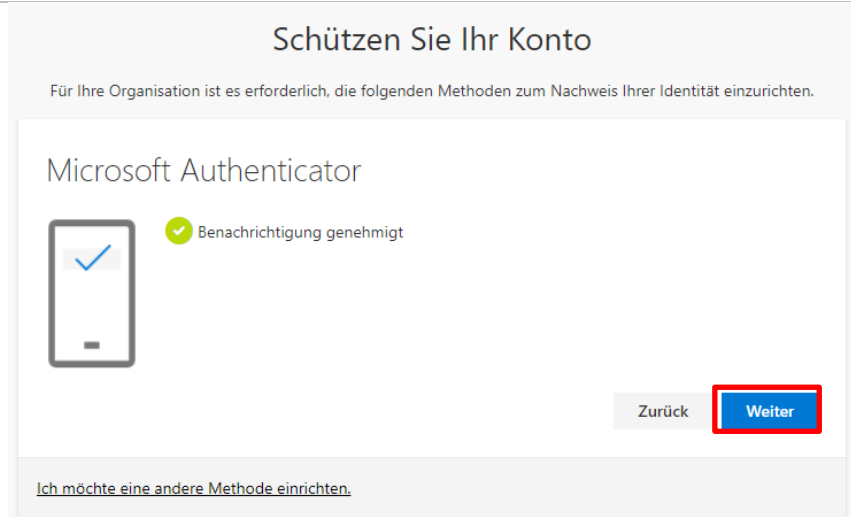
Schützen Sie Ihr Konto

Für Ihre Organisation ist es erforderlich, die folgenden Methoden zum Nachweis Ihrer Identität einzurichten.

Microsoft Authenticator

Benachrichtigung genehmigt

Zurück

Weiter

Ich möchte eine andere Methode einrichten.